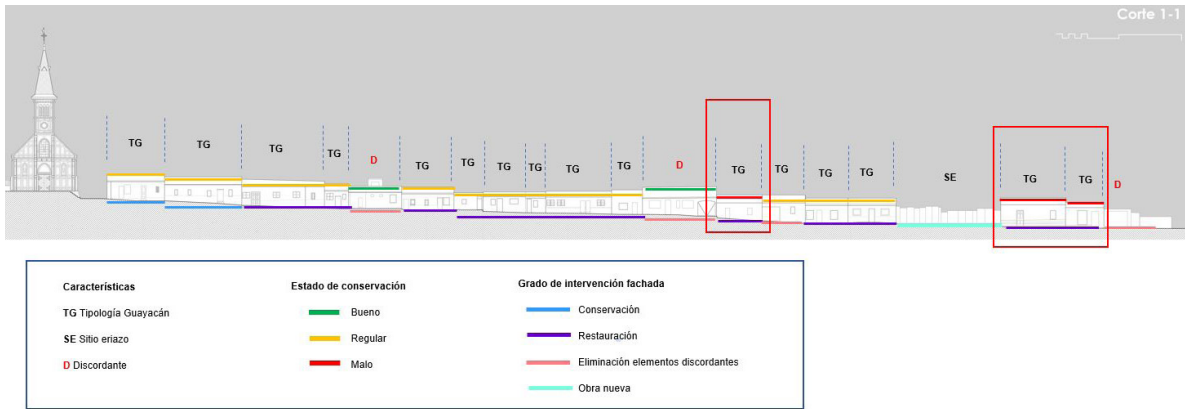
Corte 1-1

TG TG TG TG D TG TG TG TG TG TG D TG TG TG TG SE TG TG D

Características

TG Tipología Guayacán

SE Sitio eriazo

D Discordante

Estado de conservación

Bueno

Regular

Malo

Grado de intervención fachada

Conservación

Restauración

Eliminación elementos discordantes

Obra nueva